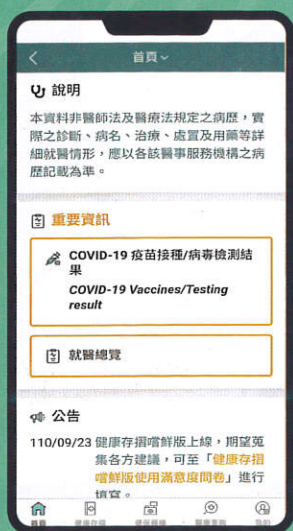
首頁

說明

本資料非醫師法及醫療法規定之病歷，實際之診斷、病名、治療、處置及用藥等詳細就醫情形，應以各該醫事服務機構之病歷記載為準。

重要資訊

COVID-19 疫苗接種/病毒檢測結果
COVID-19 Vaccines/Testing result

就醫總覽

公告

110/09/23 健康存摺嚐鮮版上線，期望蒐集各方建議，可至「健康存摺嚐鮮版使用滿意度問卷」進行填寫。

首頁 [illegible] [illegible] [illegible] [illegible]